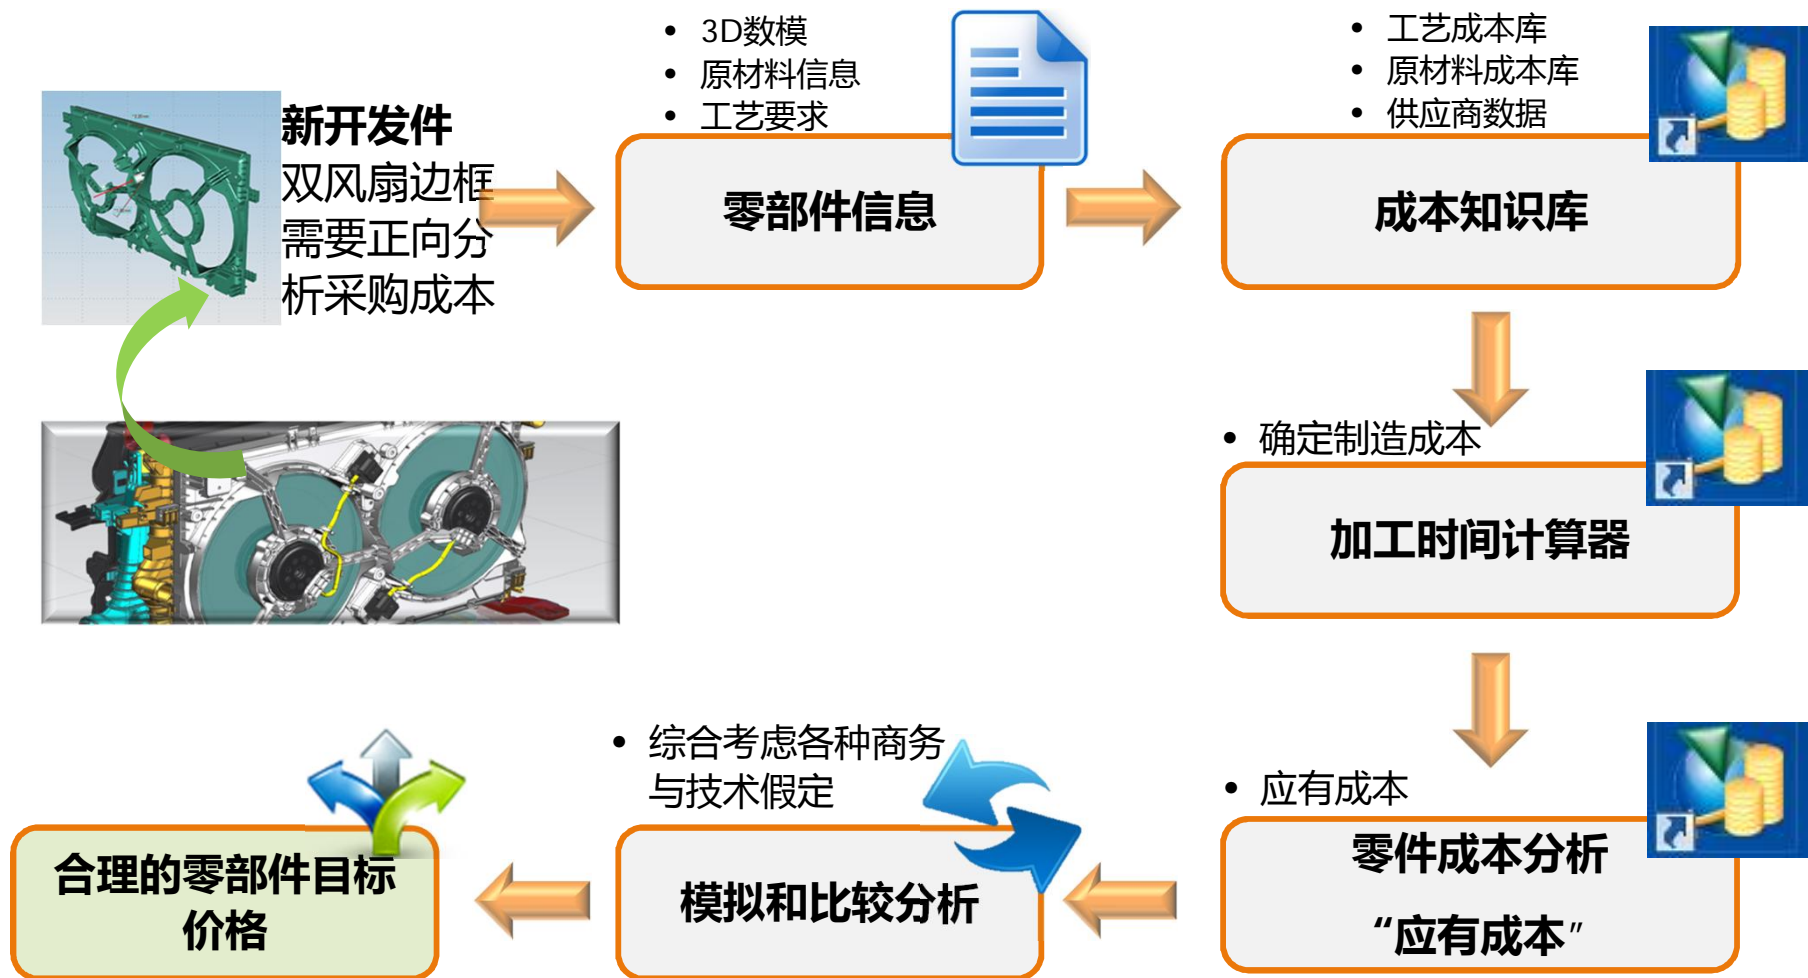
新开发件
双风扇边框需要正向分析采购成本

- 3D数模
- 原材料信息
- 工艺要求

零部件信息

- 工艺成本库
- 原材料成本库
- 供应商数据

成本知识库

- 确定制造成本

加工时间计算器

- 应有成本

零件成本分析
“应有成本”

- 综合考虑各种商务与技术假定

模拟和比较分析

合理的零部件目标价格